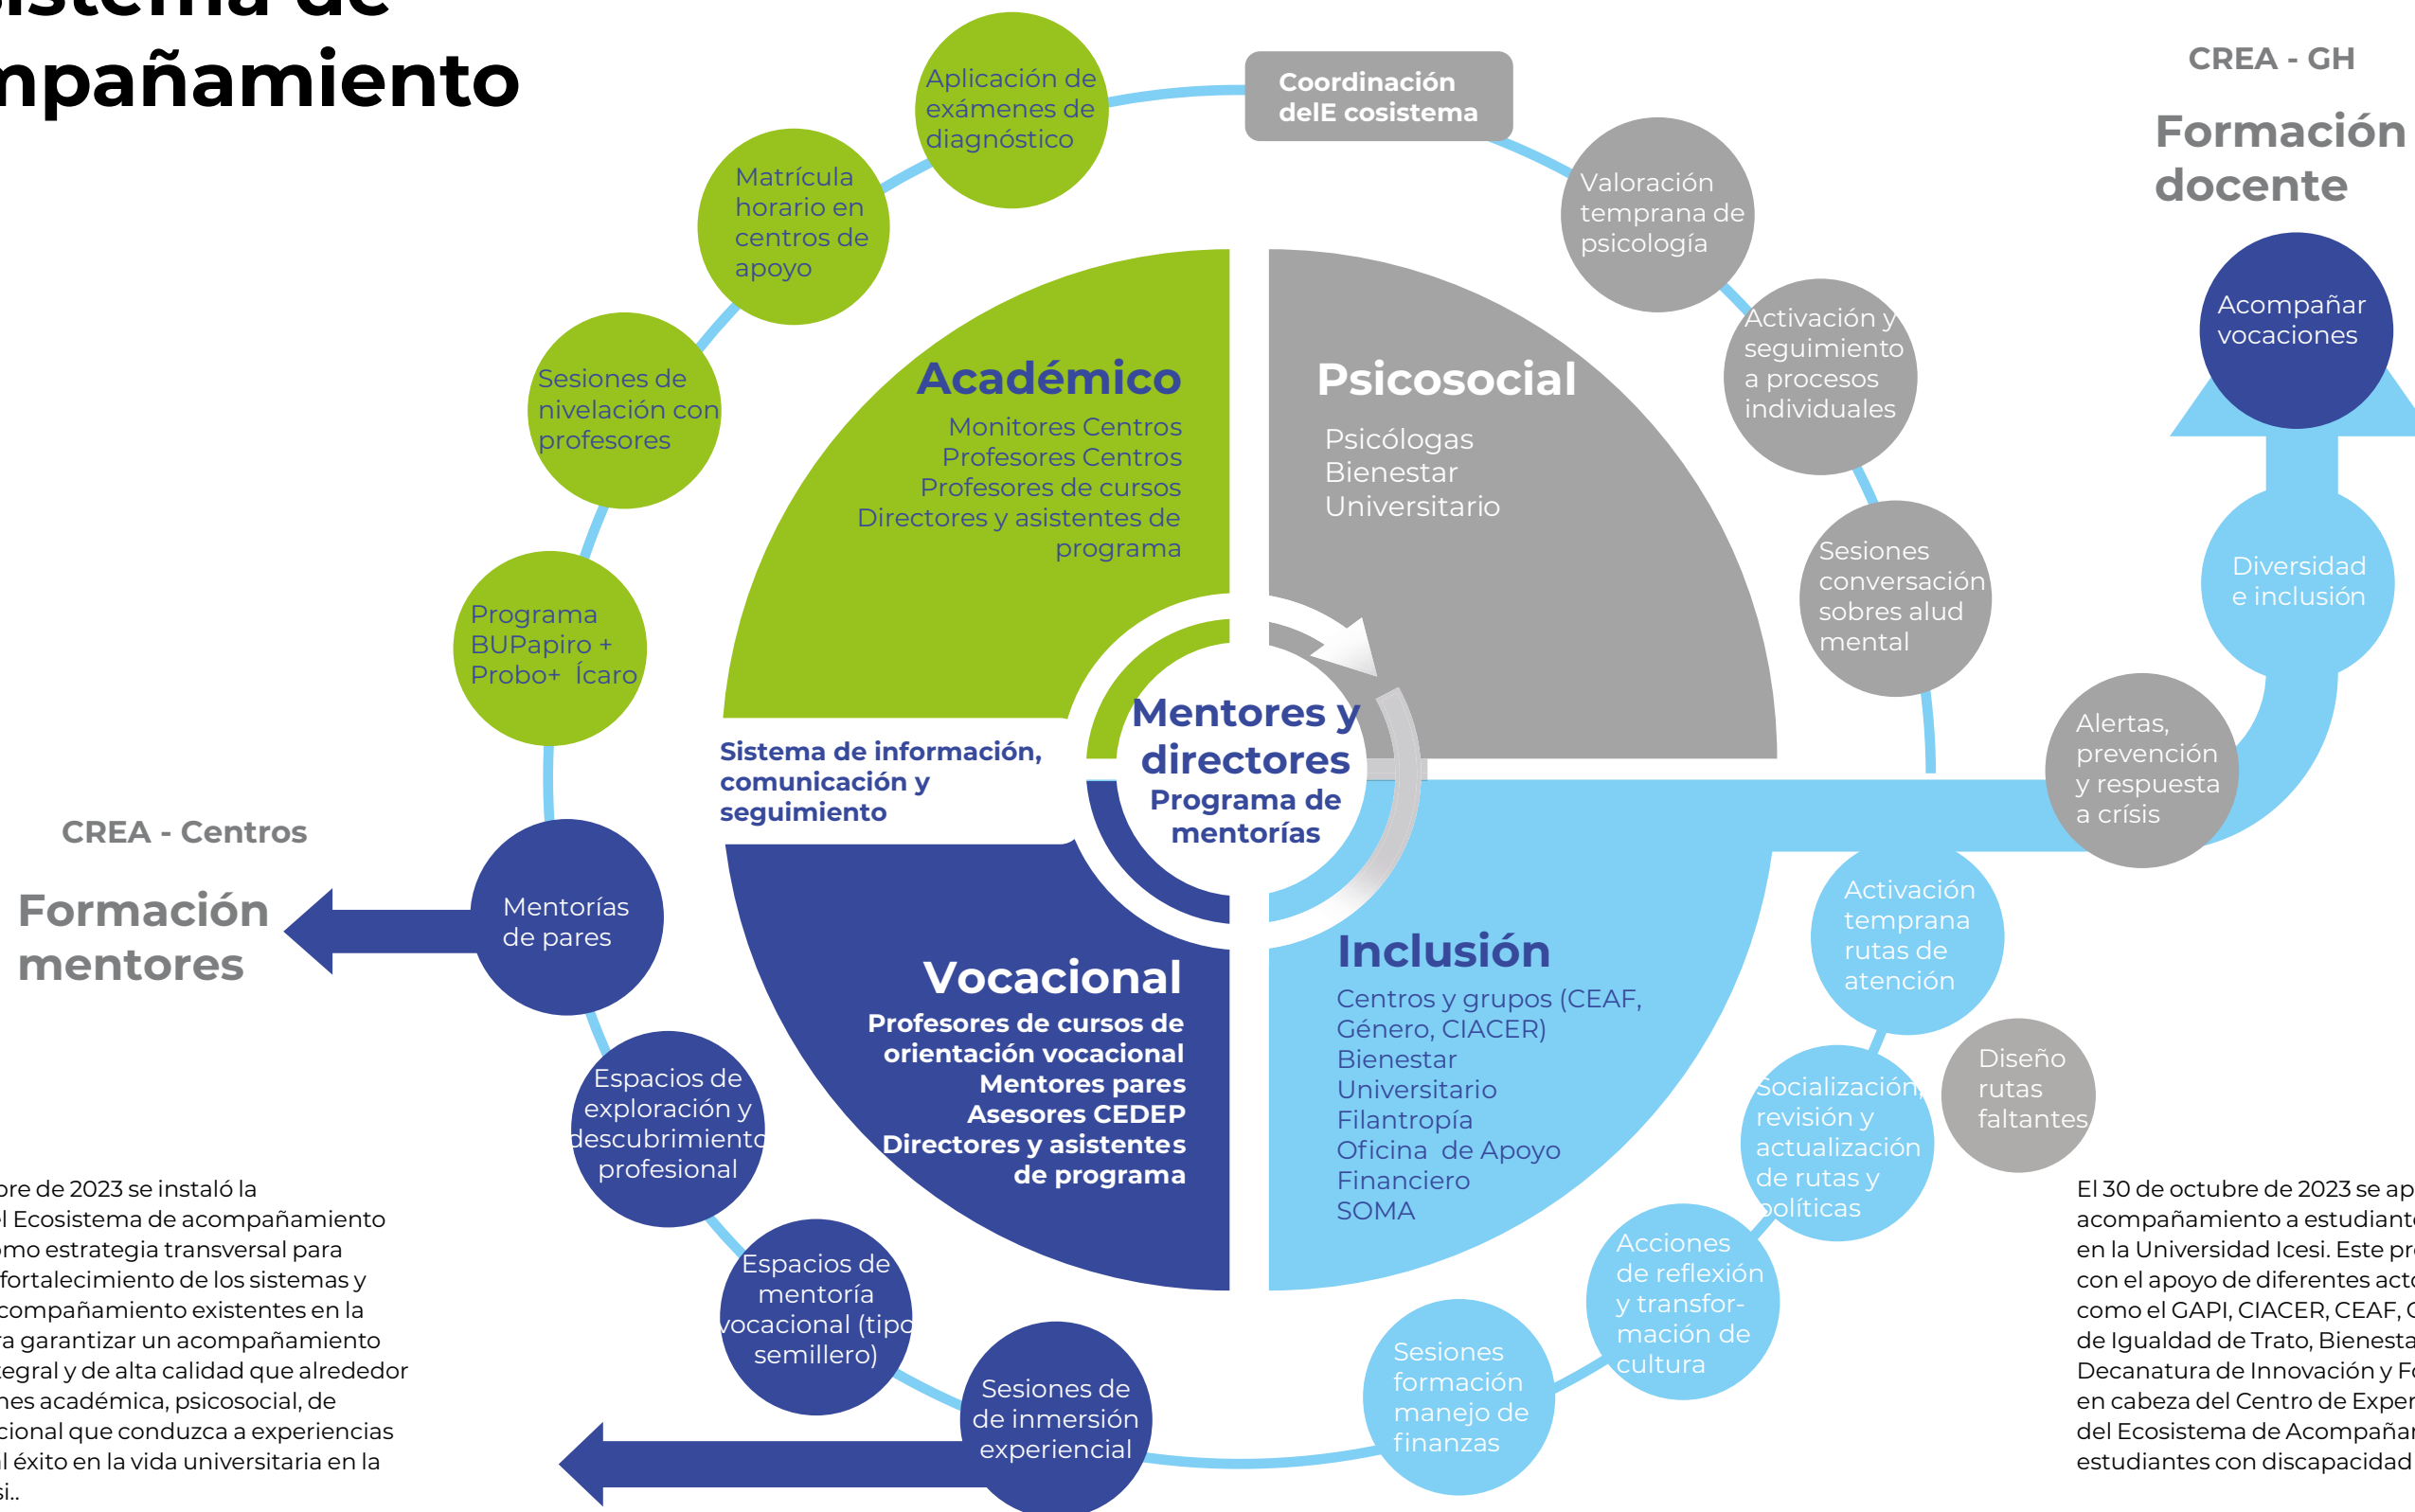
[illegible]istema de
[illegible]mpañamiento

Aplicación de exámenes de diagnóstico

Coordinación delE cosistema

CREA - GH

Formación docente

Matrícula horario en centros de apoyo

Valoración temprana de psicología

Acompañar vocaciones

Sesiones de nivelación con profesores

Activación y seguimiento a procesos individuales

Académico
Monitores Centros
Profesores Centros
Profesores de cursos
Directores y asistentes de programa

Psicosocial
Psicólogas
Bienestar
Universitario

Programa BUPapiro + Probo+ Ícaro

Sesiones conversación sobres alud mental

Diversidad e inclusión

Sistema de información, comunicación y seguimiento

Mentores y directores
Programa de mentorías

Alertas, prevención y respuesta a crísis

CREA - Centros

Formación mentores

Mentorías de pares

Activación temprana rutas de atención

Vocacional
Profesores de cursos de orientación vocacional
Mentores pares
Asesores CEDEP
Directores y asistentes de programa

Inclusión
Centros y grupos (CEAF, Género, CIACER)
Bienestar
Universitario
Filantropía
Oficina de Apoyo
Financiero
SOMA

Espacios de exploración y descubrimiento profesional

Socialización, revisión y actualización de rutas y políticas

Diseño rutas faltantes

Espacios de mentoría vocacional (tipo semillero)

Acciones de reflexión y transformación de cultura

Sesiones de de inmersión experiencial

Sesiones formación manejo de finanzas

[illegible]re de 2023 se instaló la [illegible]l Ecosistema de acompañamiento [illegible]mo estrategia transversal para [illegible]fortalecimiento de los sistemas y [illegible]compañamiento existentes en la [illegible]a garantizar un acompañamiento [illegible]egral y de alta calidad que alrededor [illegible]nes académica, psicosocial, de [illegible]cional que conduzca a experiencias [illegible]l éxito en la vida universitaria en la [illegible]si..

El 30 de octubre de 2023 se ap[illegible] acompañamiento a estudiant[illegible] en la Universidad Icesi. Este pr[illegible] con el apoyo de diferentes act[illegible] como el GAPI, CIACER, CEAF, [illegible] de Igualdad de Trato, Bienesta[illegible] Decanatura de Innovación y F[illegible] en cabeza del Centro de Exper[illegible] del Ecosistema de Acompañar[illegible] estudiantes con discapacidad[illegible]